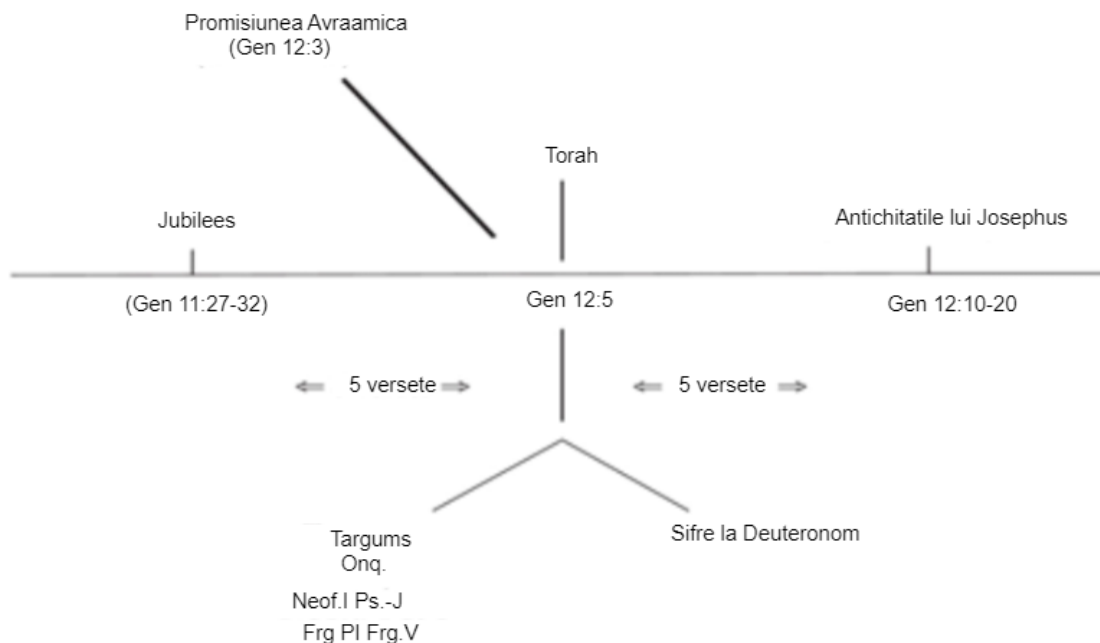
Promisiunea Avraamica
(Gen 12:3)

Torah

Jubilees

Antichitatile lui Josephus

(Gen 11:27-32)

Gen 12:5

Gen 12:10-20

5 versete

5 versete

Targums
Onq.
Neof.I Ps.-J
Frg PI Frg.V

Sifre la Deuteronom